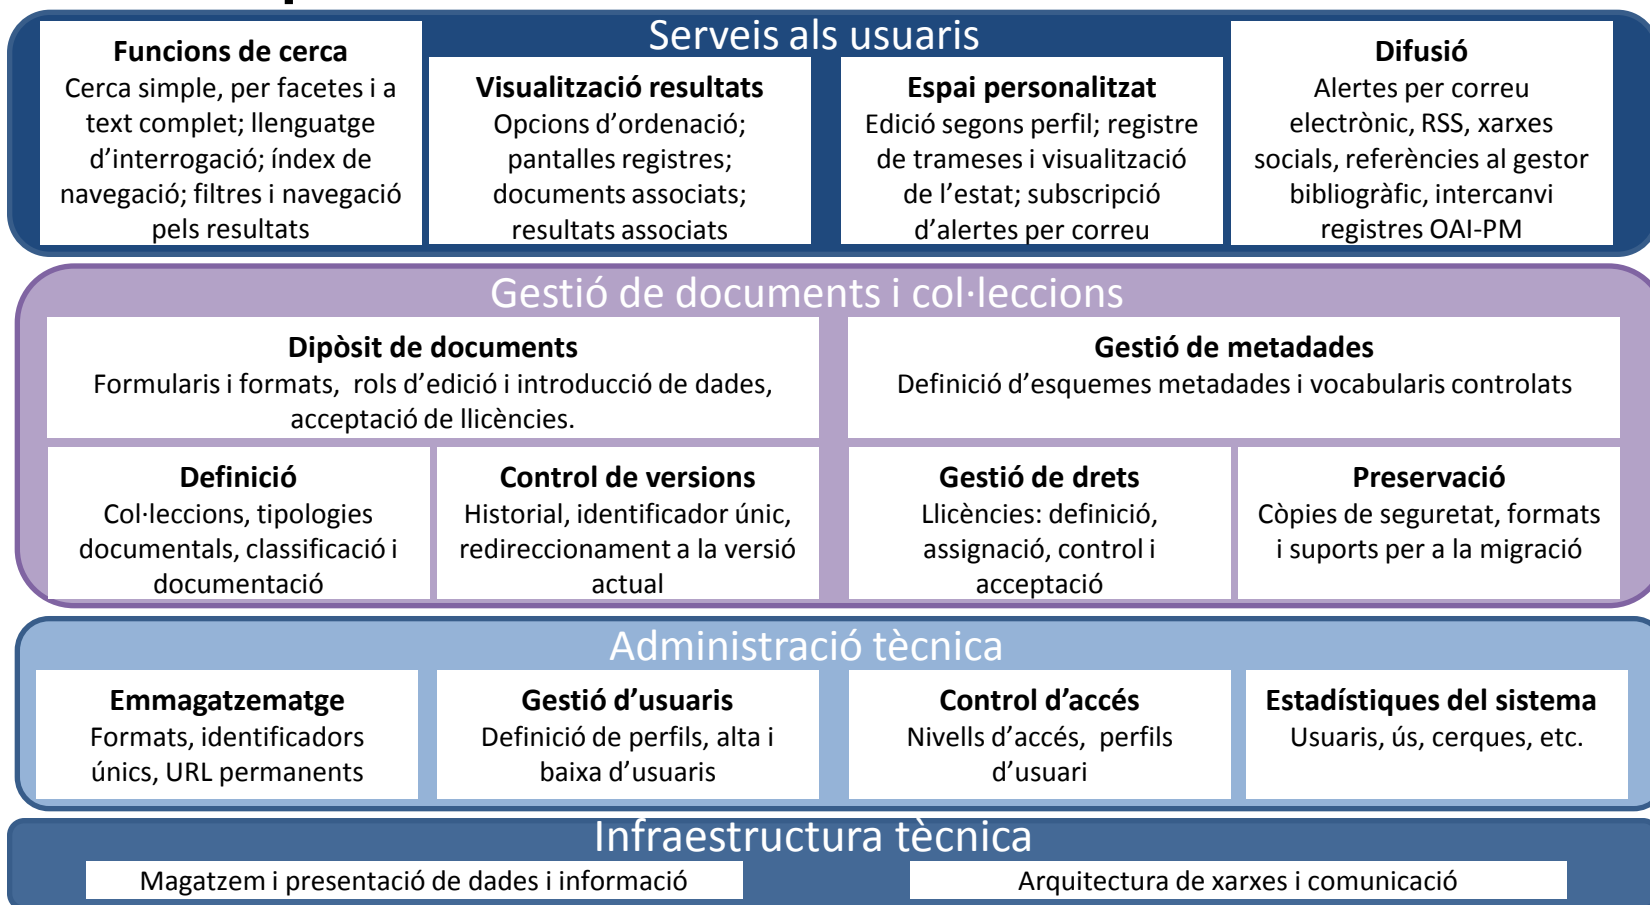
Serveis als usuaris

**Funcions de cerca**
Cerca simple, per facetes i a text complet; llenguatge d'interrogació; índex de navegació; filtres i navegació pels resultats

**Visualització resultats**
Opcions d'ordenació; pantalles registres; documents associats; resultats associats

**Espai personalitzat**
Edició segons perfil; registre de trameses i visualització de l'estat; subscripció d'alertes per correu

**Difusió**
Alertes per correu electrònic, RSS, xarxes socials, referències al gestor bibliogràfic, intercanvi registres OAI-PM

Gestió de documents i col·leccions

**Dipòsit de documents**
Formularis i formats, rols d'edició i introducció de dades, acceptació de llicències.

**Gestió de metadades**
Definició d'esquemes metadades i vocabularis controlats

**Definició**
Col·leccions, tipologies documentals, classificació i documentació

**Control de versions**
Historial, identificador únic, redireccionament a la versió actual

**Gestió de drets**
Llicències: definició, assignació, control i acceptació

**Preservació**
Còpies de seguretat, formats i suports per a la migració

Administració tècnica

**Emmagatzematge**
Formats, identificadors únics, URL permanents

**Gestió d'usuaris**
Definició de perfils, alta i baixa d'usuaris

**Control d'accés**
Nivells d'accés, perfils d'usuari

**Estadístiques del sistema**
Usuaris, ús, cerques, etc.

Infraestructura tècnica

Magatzem i presentació de dades i informació

Arquitectura de xarxes i comunicació